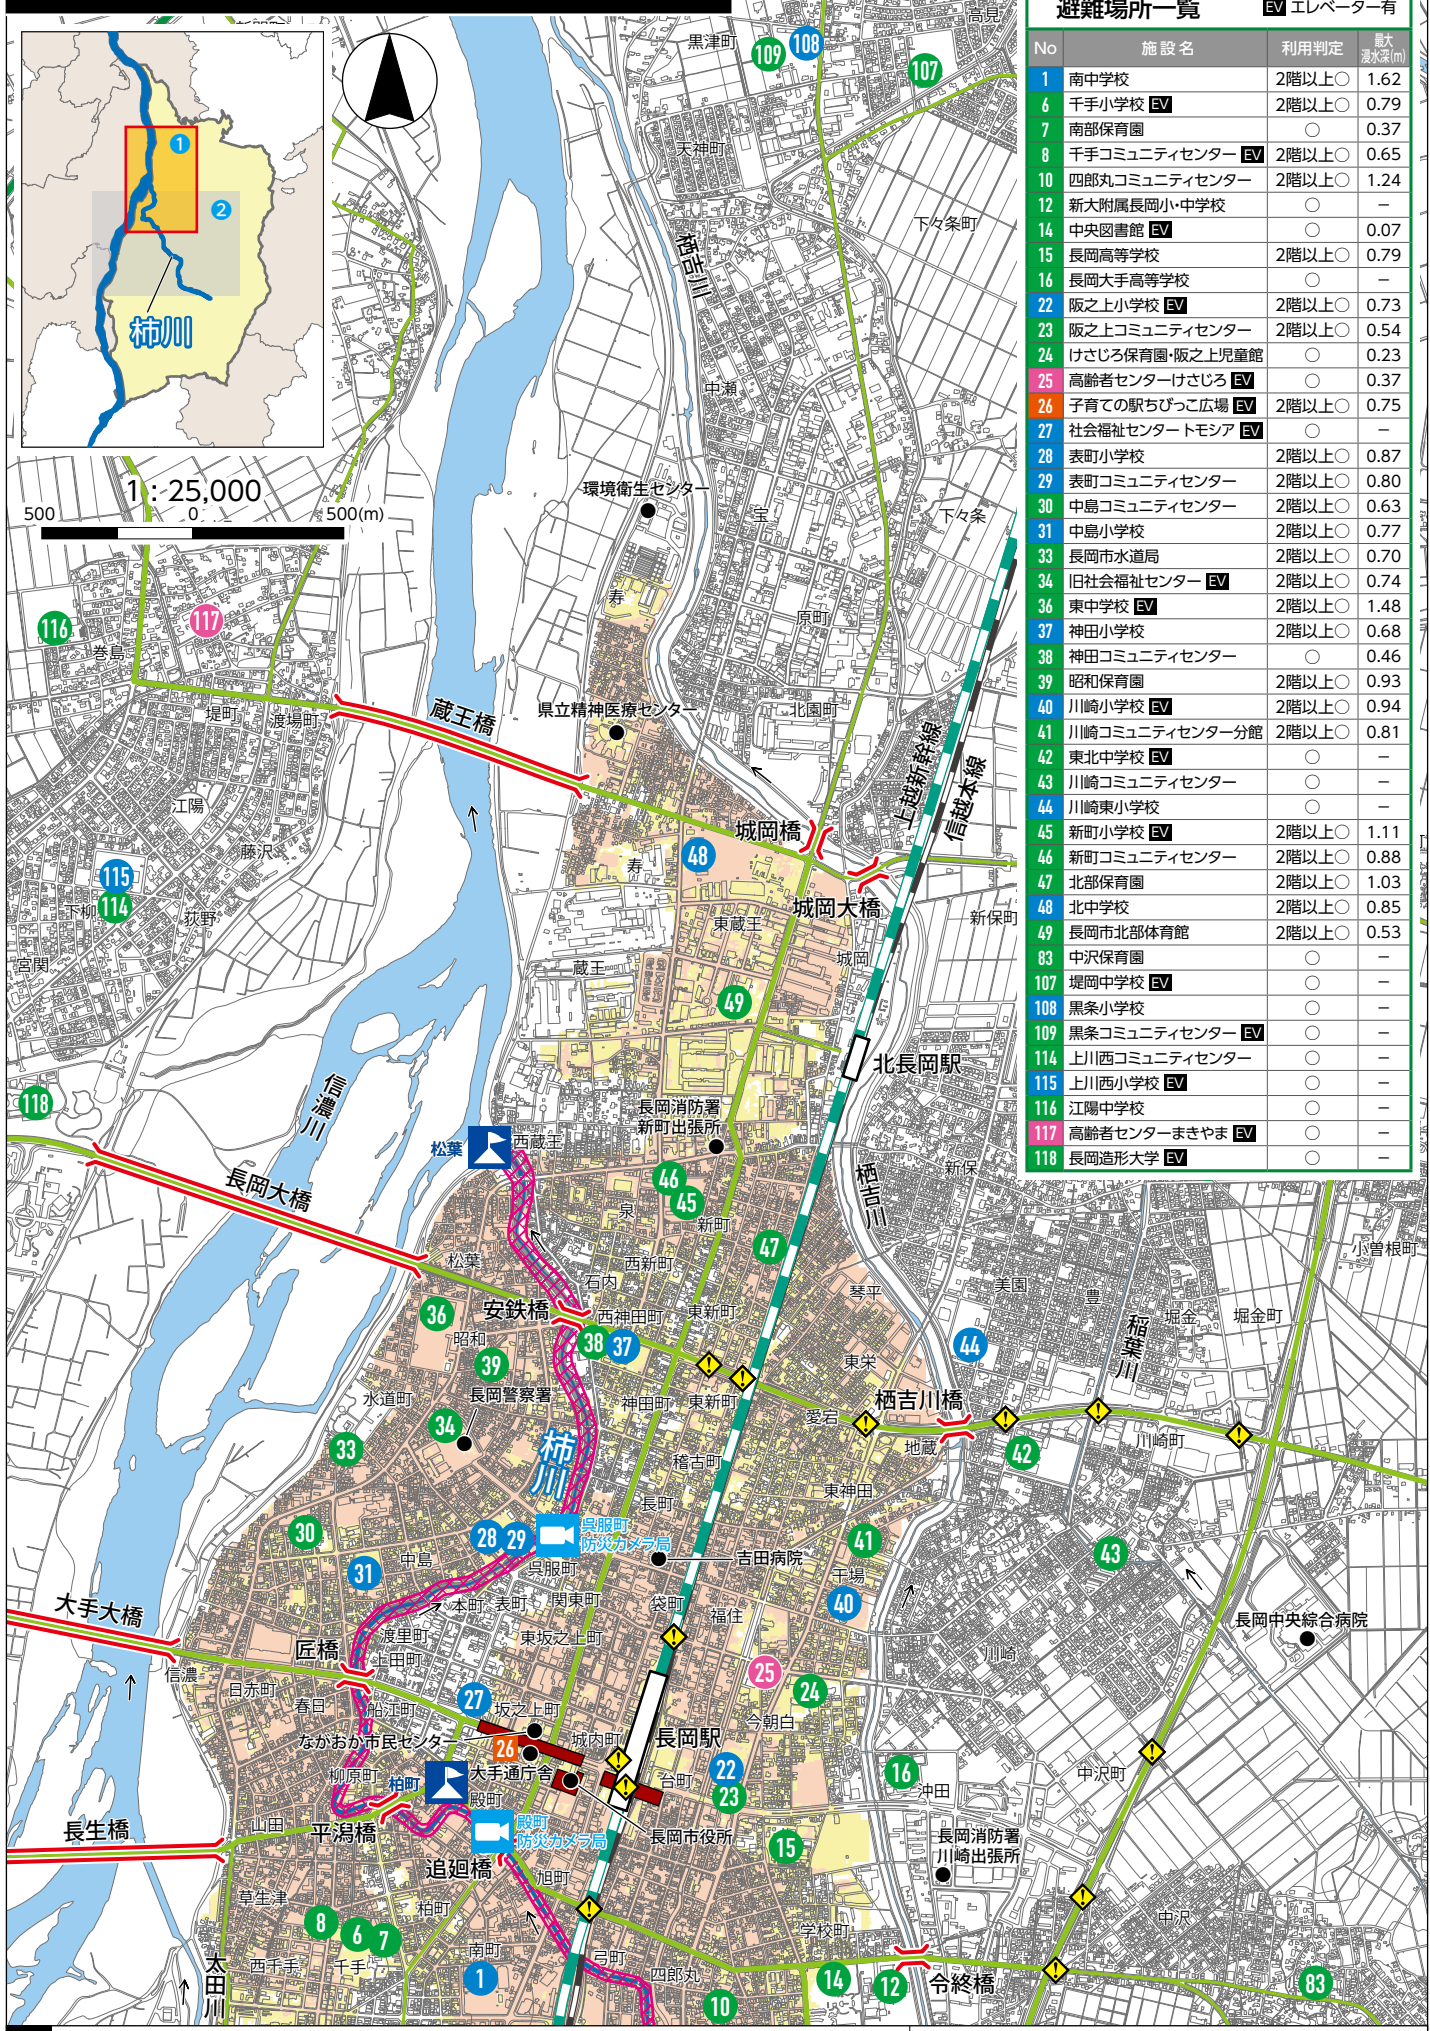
避難場所一覧　EV エレベーター有

| No | 施設名 | 利用判定 | 最大浸水深(m) |
|---|---|---|---|
| 1 | 南中学校 | 2階以上○ | 1.62 |
| 6 | 千手小学校 EV | 2階以上○ | 0.79 |
| 7 | 南部保育園 | ○ | 0.37 |
| 8 | 千手コミュニティセンター EV | 2階以上○ | 0.65 |
| 10 | 四郎丸コミュニティセンター | 2階以上○ | 1.24 |
| 12 | 新大附属長岡小･中学校 | ○ | − |
| 14 | 中央図書館 EV | ○ | 0.07 |
| 15 | 長岡高等学校 | 2階以上○ | 0.79 |
| 16 | 長岡大手高等学校 | ○ | − |
| 22 | 阪之上小学校 EV | 2階以上○ | 0.73 |
| 23 | 阪之上コミュニティセンター | 2階以上○ | 0.54 |
| 24 | けさじろ保育園･阪之上児童館 | ○ | 0.23 |
| 25 | 高齢者センターけさじろ EV | ○ | 0.37 |
| 26 | 子育ての駅ちびっこ広場 EV | 2階以上○ | 0.75 |
| 27 | 社会福祉センター トモシア EV | ○ | − |
| 28 | 表町小学校 | 2階以上○ | 0.87 |
| 29 | 表町コミュニティセンター | 2階以上○ | 0.80 |
| 30 | 中島コミュニティセンター | 2階以上○ | 0.63 |
| 31 | 中島小学校 | 2階以上○ | 0.77 |
| 33 | 長岡市水道局 | 2階以上○ | 0.70 |
| 34 | 旧社会福祉センター EV | 2階以上○ | 0.74 |
| 36 | 東中学校 EV | 2階以上○ | 1.48 |
| 37 | 神田小学校 | 2階以上○ | 0.68 |
| 38 | 神田コミュニティセンター | ○ | 0.46 |
| 39 | 昭和保育園 | 2階以上○ | 0.93 |
| 40 | 川崎小学校 EV | 2階以上○ | 0.94 |
| 41 | 川崎コミュニティセンター分館 | 2階以上○ | 0.81 |
| 42 | 東北中学校 EV | ○ | − |
| 43 | 川崎コミュニティセンター | ○ | − |
| 44 | 川崎東小学校 | ○ | − |
| 45 | 新町小学校 EV | 2階以上○ | 1.11 |
| 46 | 新町コミュニティセンター | 2階以上○ | 0.88 |
| 47 | 北部保育園 | 2階以上○ | 1.03 |
| 48 | 北中学校 | 2階以上○ | 0.85 |
| 49 | 長岡市北部体育館 | 2階以上○ | 0.53 |
| 83 | 中沢保育園 | ○ | − |
| 107 | 堤岡中学校 EV | ○ | − |
| 108 | 黒条小学校 | ○ | − |
| 109 | 黒条コミュニティセンター EV | ○ | − |
| 114 | 上川西コミュニティセンター | ○ | − |
| 115 | 上川西小学校 EV | ○ | − |
| 116 | 江陽中学校 | ○ | − |
| 117 | 高齢者センターまきやま EV | ○ | − |
| 118 | 長岡造形大学 EV | ○ | − |

柿川
1：25,000
500 0 500(m)

高見 黒津町 天神町 下々条町 栖吉川 中瀬 環境衛生センター 宝 下々条 寿 原町 県立精神医療センター 北園町 蔵王橋 城岡橋 城岡大橋 上越新幹線 信越本線 寿 東蔵王 新保町 城岡 蔵王 北長岡駅 巻島 堤町 渡場町 江陽 藤沢 下柳 荻野 宮関 信濃川 長岡消防署 新町出張所 松葉 西蔵王 新保 長岡大橋 泉 新町 西新町 松葉 石内 栖吉川 小曽根町 美園 豊 安鉄橋 西神田町 東新町 琴平 堀金 堀金町 稲葉川 昭和 東栄 長岡警察署 神田町 東新町 栖吉川橋 水道町 愛宕 地蔵 川崎町 柿川 稽古町 長町 東神田 呉服町 防災カメラ局 吉田病院 中島 呉服町 関東町 袋町 千場 本町 表町 福住 長岡中央綜合病院 大手大橋 東坂之上町 川崎 匠橋 渡里町 上田町 信濃 日赤町 春日 坂之上町 船江町 なかおか市民センター 城内町 長岡駅 今朝白 柳原町 柏町 大手通庁舎 殿町 台町 中沢町 沖田 長生橋 山田 平潟橋 殿町 防災カメラ局 長岡市役所 長岡消防署 川崎出張所 追廻橋 旭町 草生津 柏町 中沢 学校町 太田川 西千手 千手 南町 弓町 四郎丸 令終橋